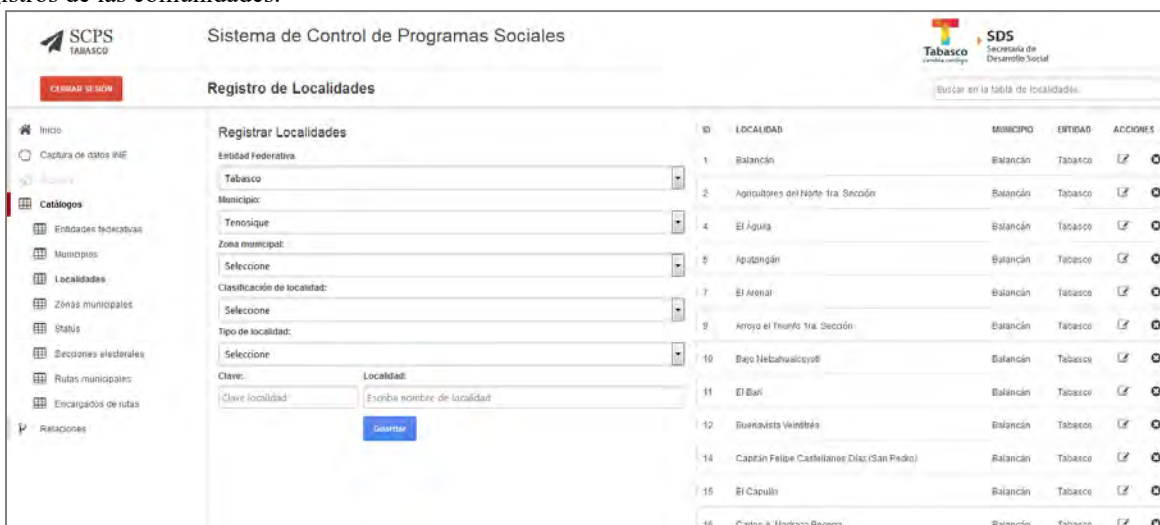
stros de las comunidades.

SCPS TABASCO

Sistema de Control de Programas Sociales

Tabasco

SDS Secretaría de Desarrollo Social

CERRAR SESIÓN

Registro de Localidades

Buscar en la tabla de localidades

Inicio
Captura de datos INE
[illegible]
Catálogos
Entidades federativas
Municipios
Localidades
Zonas municipales
Status
Secciones electorales
Rutas municipales
Encargados de rutas
Relaciones

Registrar Localidades

Entidad Federativa:
Tabasco
Municipio:
Tenosique
Zona municipal:
Seleccione
Clasificación de localidad:
Seleccione
Tipo de localidad:
Seleccione
Clave:
Clave localidad
Localidad:
Escriba nombre de localidad
Guardar

| ID | LOCALIDAD | MUNICIPIO | ENTIDAD | ACCIONES |
|---|---|---|---|---|
| 1 | Balancán | Balancán | Tabasco | |
| 2 | Agricultores del Norte 1ra. Sección | Balancán | Tabasco | |
| 4 | El Águila | Balancán | Tabasco | |
| 5 | Apatzingán | Balancán | Tabasco | |
| 7 | El Arenal | Balancán | Tabasco | |
| 9 | Arroyo el Triunfo 1ra. Sección | Balancán | Tabasco | |
| 10 | Bajo Netzahualcoyotl | Balancán | Tabasco | |
| 11 | El Barí | Balancán | Tabasco | |
| 12 | Buenavista Veintitrés | Balancán | Tabasco | |
| 14 | Capitán Felipe Castellanos Díaz (San Pedro) | Balancán | Tabasco | |
| 15 | El Capulín | Balancán | Tabasco | |
| 16 | Carlos A. Madrazo Becerra | Balancán | Tabasco | |